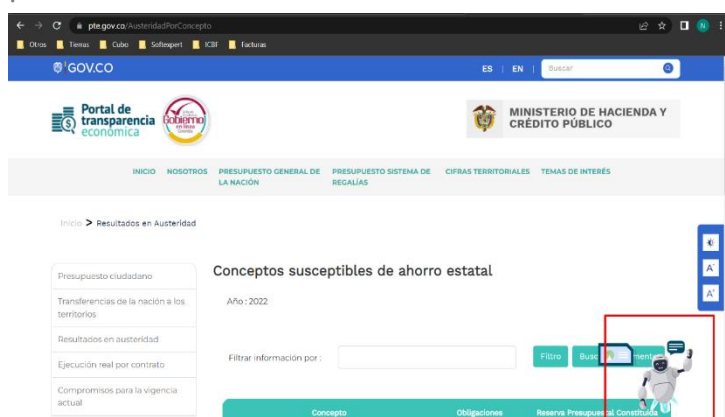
pte.gov.co/AusteridadPorConcepto

Otros Temas Cubo Softexpert ICBF Facturas

GOV.CO

ES | EN | Buscar

Portal de transparencia económica

Gobierno en línea

MINISTERIO DE HACIENDA Y CRÉDITO PÚBLICO

INICIO NOSOTROS PRESUPUESTO GENERAL DE LA NACIÓN PRESUPUESTO SISTEMA DE REGALÍAS CIFRAS TERRITORIALES TEMAS DE INTERÉS

Inicio > Resultados en Austeridad

Presupuesto ciudadano

Transferencias de la nación a los territorios

Resultados en austeridad

Ejecución real por contrato

Compromisos para la vigencia actual

Conceptos susceptibles de ahorro estatal

Año : 2022

Filtrar información por :

Filtro

Busc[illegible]

A

A

| Concepto | Obligaciones | Reserva Presupuestal Constituida |
|---|---|---|